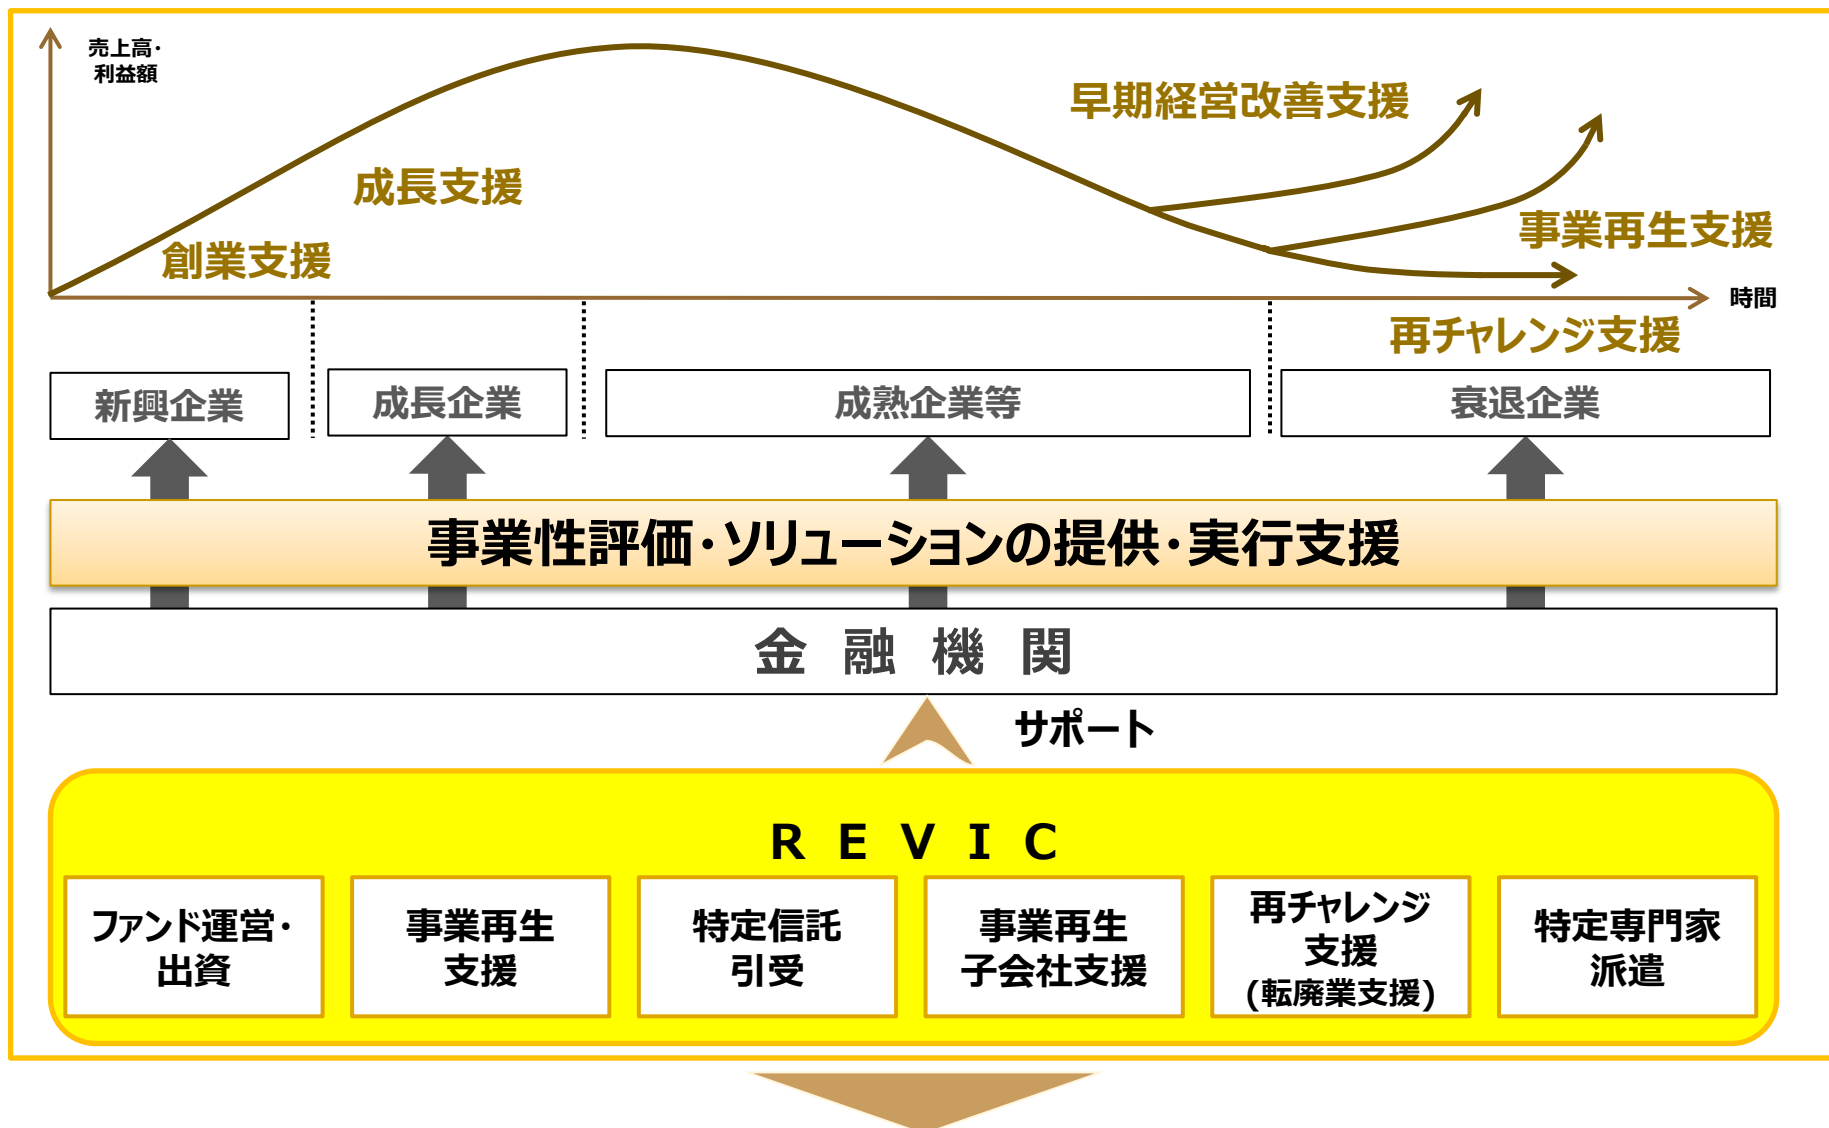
売上高・
利益額

早期経営改善支援

成長支援

事業再生支援

創業支援

時間

再チャレンジ支援

新興企業

成長企業

成熟企業等

衰退企業

事業性評価・ソリューションの提供・実行支援

金 融 機 関

サポート

R E V I C

ファンド運営・
出資

事業再生
支援

特定信託
引受

事業再生
子会社支援

再チャレンジ
支援
(転廃業支援)

特定専門家
派遣